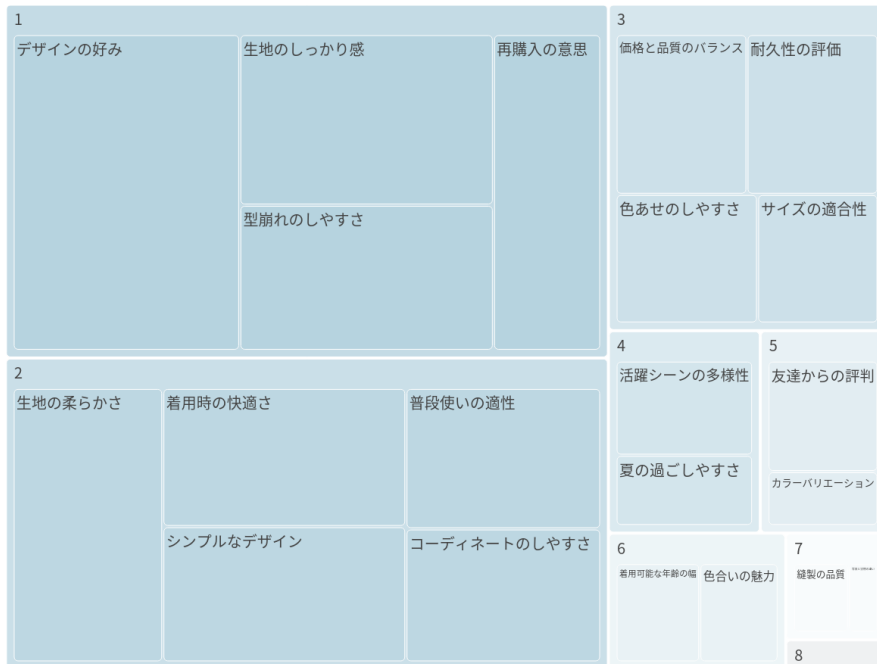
1

デザインの好み

生地のしっかり感

再購入の意思

型崩れのしやすさ

2

生地の柔らかさ

着用時の快適さ

普段使いの適性

シンプルなデザイン

コーディネートのしやすさ

3

価格と品質のバランス

耐久性の評価

色あせのしやすさ

サイズの適合性

4

活躍シーンの多様性

夏の過ごしやすさ

5

友達からの評判

カラーバリエーション

6

着用可能な年齢の幅

色合いの魅力

7

縫製の品質

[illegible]

8